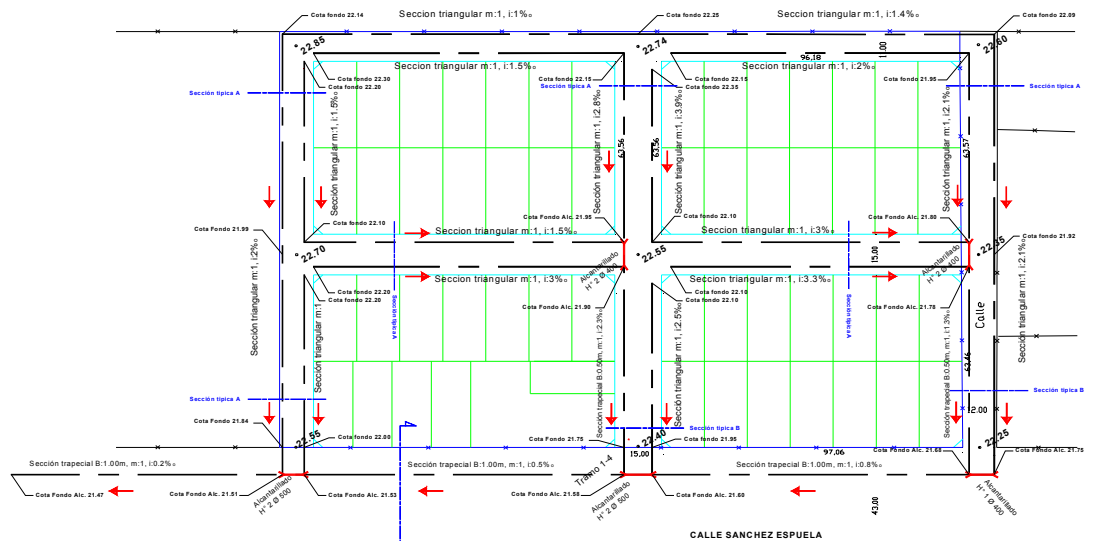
Cota fondo 22.14
Seccion triangular m:1, i:1%o
Cota fondo 22.25
Seccion triangular m:1, i:1.4%o
Cota fondo 22.09
22.85
22.74
96.18
1.00
22.60
Cota fondo 22.30
Seccion triangular m:1, i:1.5%o
Cota fondo 22.15
Cota fondo 22.15
Seccion triangular m:1, i:2%o
Cota fondo 21.95
Sección típica A
Cota fondo 22.20
Sección típica A
Cota fondo 22.35
Sección típica A
Seccion triangular m:1, i:1.5%o
Seccion triangular m:1, i:2.8%o
Seccion triangular m:1, i:3.9%o
Seccion triangular m:1, i:2.1%o
63.56
63.56
63.57
Cota fondo 22.10
Cota Fondo Alc. 21.99
Cota fondo 22.10
Cota Fondo Alc. 21.80
Cota Fondo 21.99
Seccion triangular m:1, i:1.5%o
Seccion triangular m:1, i:3%o
22.70
22.55
15.00
22.35
Cota fondo 21.92
Alcantarillado H: 2 Ø 400
Alcantarillado H: 2 Ø 400
Seccion triangular m:1, i:2%o
Seccion triangular m:1, i:3%o
Seccion triangular m:1, i:3.3%o
Seccion triangular m:1, i:2.1%o
Cota fondo 22.20
Cota fondo 22.20
Cota fondo 22.20
Cota fondo 22.10
Sección típica A
Sección típica A
Cota Fondo Alc. 21.90
Cota Fondo Alc. 21.78
Calle
Seccion triangular m:1
Seccion trapecial B:0.50m, m:1, i:2.3%o
Seccion triangular m:1, i:2.5%o
Seccion trapecial B:0.50m, m:1, i:2.3%o
63.46
Sección típica A
Sección típica B
Cota Fondo 21.84
Sección típica B
12.00
22.55
Cota fondo 22.00
Cota Fondo 21.75
22.40
Cota fondo 21.95
97.06
22.25
15.00
Cota Fondo Alc. 21.68
Cota Fondo 21.75
Sección trapecial B:1.00m, m:1, i:0.2%o
Sección trapecial B:1.00m, m:1, i:0.5%o
Tramo 1-4
Sección trapecial B:1.00m, m:1, i:0.8%o
Cota Fondo Alc. 21.47
Cota Fondo Alc. 21.51
Cota Fondo Alc. 21.53
Cota Fondo Alc. 21.58
Cota Fondo Alc. 21.60
Alcantarillado H: 2 Ø 500
Alcantarillado H: 2 Ø 500
Alcantarillado H: 1 Ø 400
43.00
CALLE SANCHEZ ESPUELA